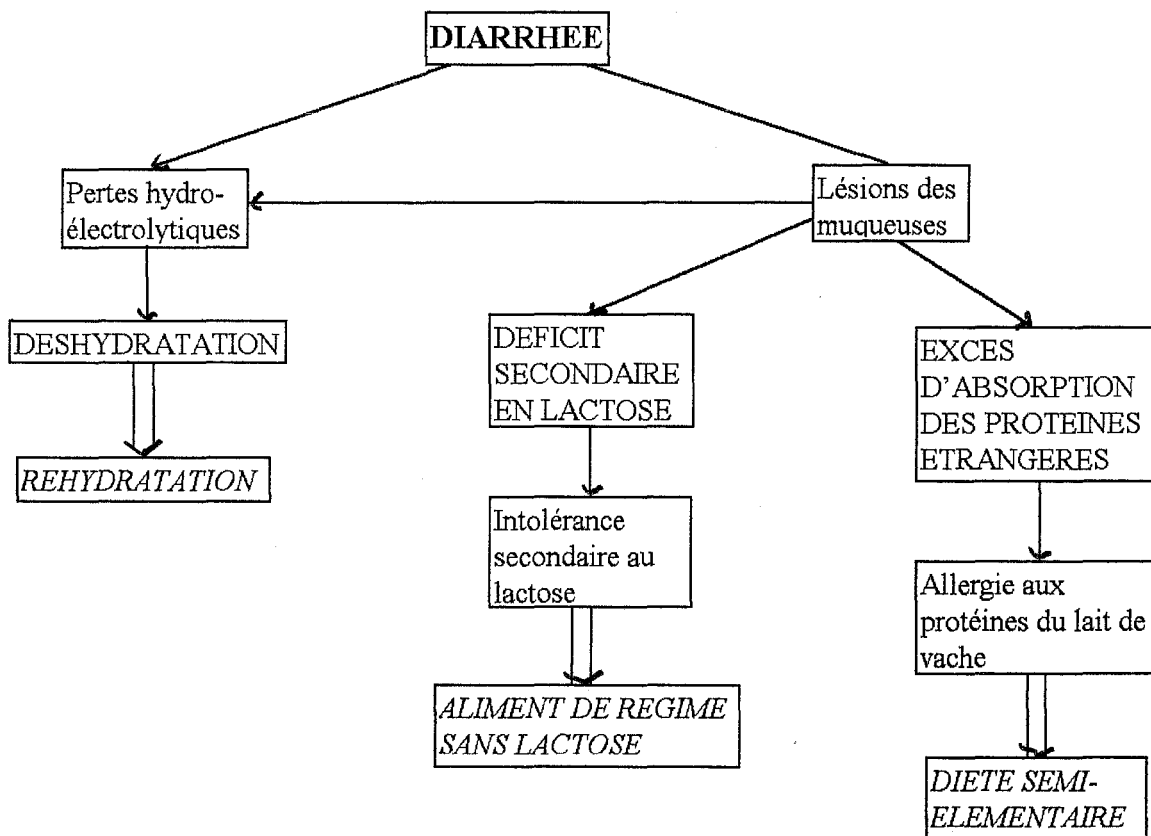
DIARRHEE

Pertes hydro-électrolytiques

Lésions des muqueuses

DESHYDRATATION

REHYDRATATION

DEFICIT SECONDAIRE EN LACTOSE

Intolérance secondaire au lactose

ALIMENT DE REGIME SANS LACTOSE

EXCES D'ABSORPTION DES PROTEINES ETRANGERES

Allergie aux protéines du lait de vache

DIETE SEMI-ELEMENTAIRE